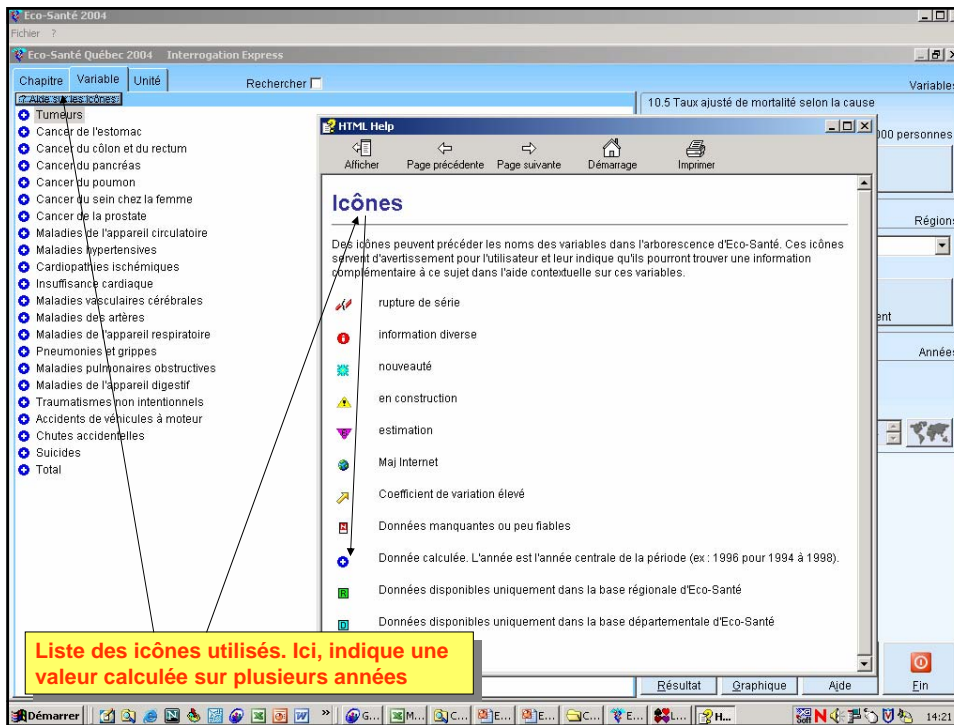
Eco-Santé 2004
Fichier ?
Eco-Santé Québec 2004 Interrogation Express

Chapitre Variable Unité
Rechercher
Variables
Aide sur les icônes
10.5 Taux ajusté de mortalité selon la cause
00 personnes

Tumeurs
Cancer de l'estomac
Cancer du côlon et du rectum
Cancer du pancréas
Cancer du poumon
Cancer du sein chez la femme
Cancer de la prostate
Maladies de l'appareil circulatoire
Maladies hypertensives
Cardiopathies ischémiques
Insuffisance cardiaque
Maladies vasculaires cérébrales
Maladies des artères
Maladies de l'appareil respiratoire
Pneumonies et grippes
Maladies pulmonaires obstructives
Maladies de l'appareil digestif
Traumatismes non intentionnels
Accidents de véhicules à moteur
Chutes accidentelles
Suicides
Total

Régions
ent
Années

HTML Help
Afficher Page précédente Page suivante Démarrage Imprimer

Icônes

Des icônes peuvent précéder les noms des variables dans l'arborescence d'Eco-Santé. Ces icônes servent d'avertissement pour l'utilisateur et leur indique qu'ils pourront trouver une information complémentaire à ce sujet dans l'aide contextuelle sur ces variables.

rupture de série
information diverse
nouveauté
en construction
estimation
Maj Internet
Coefficient de variation élevé
Données manquantes ou peu fiables
Donnée calculée. L'année est l'année centrale de la période (ex : 1996 pour 1994 à 1998).
R Données disponibles uniquement dans la base régionale d'Eco-Santé
D Données disponibles uniquement dans la base départementale d'Eco-Santé

Liste des icônes utilisés. Ici, indique une valeur calculée sur plusieurs années

Résultat Graphique Aide Fin

Démarrer G... M... C... E... E... C... E... L... H... 14:21